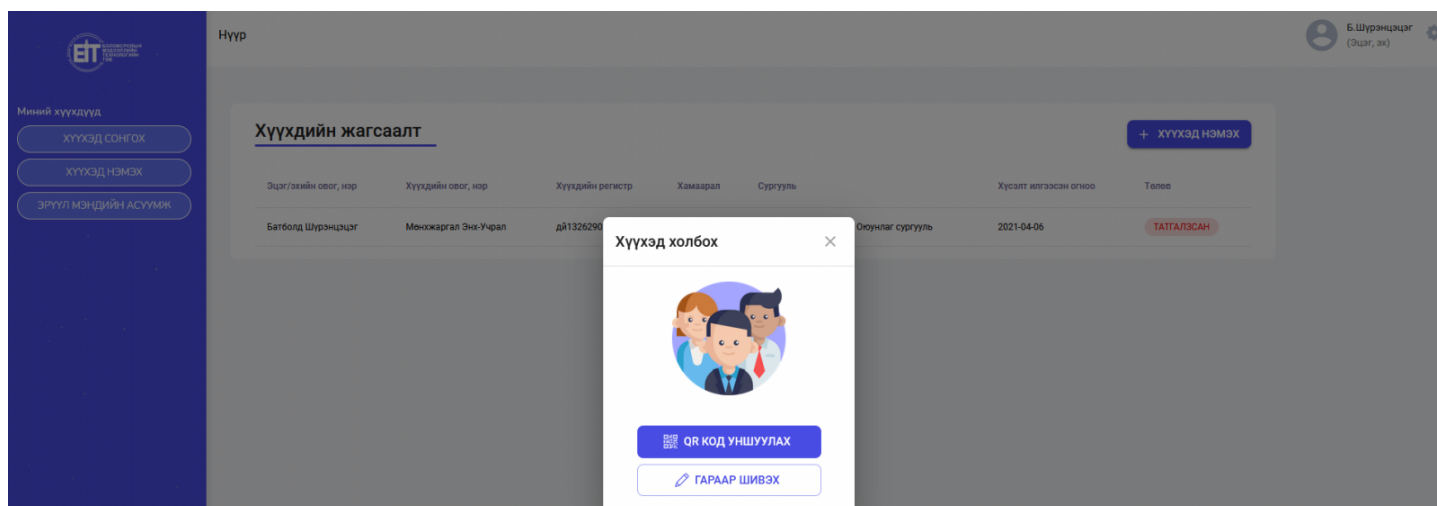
Нүүр

Б.Шүрэнцэцэг
(Эцэг, эх)

Миний хүүхдүүд
ХҮҮХЭД СОНГОХ
ХҮҮХЭД НЭМЭХ
ЭРҮҮЛ МЭНДИЙН АСУУМЖ

Хүүхдийн жагсаалт

+ ХҮҮХЭД НЭМЭХ

| Эцэг/эхийн овог, нэр | Хүүхдийн овог, нэр | Хүүхдийн регистр | Хамаарал | Сургууль | Хүсэлт илгээсэн огноо | Төлөв |
|---|---|---|---|---|---|---|
| Батболд Шүрэнцэцэг | Мөнхжаргал Энх-Үчрал | дй1326290 | | Оюунлаг сургууль | 2021-04-06 | ТАТГАЛЗСАН |

Хүүхэд холбох

QR КОД УНШУУЛАХ
ГАРААР ШИВЭХ